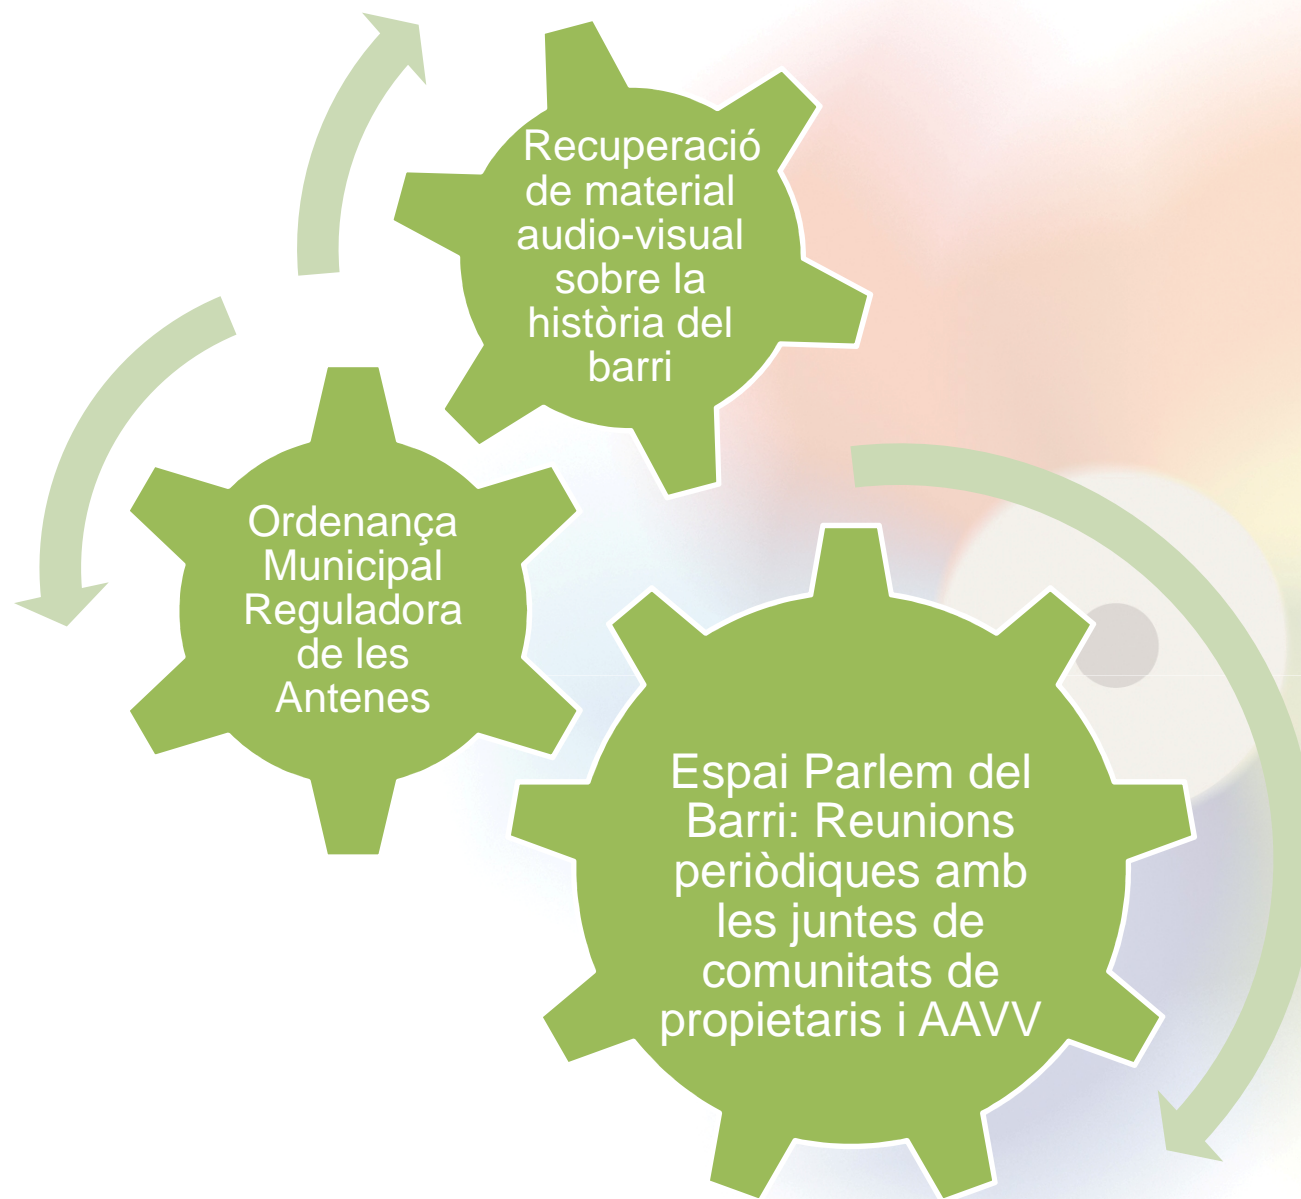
Recuperació de material audio-visual sobre la història del barri

Ordenança Municipal Reguladora de les Antenes

Espai Parlem del Barri: Reunions periòdiques amb les juntes de comunitats de propietaris i AAVV